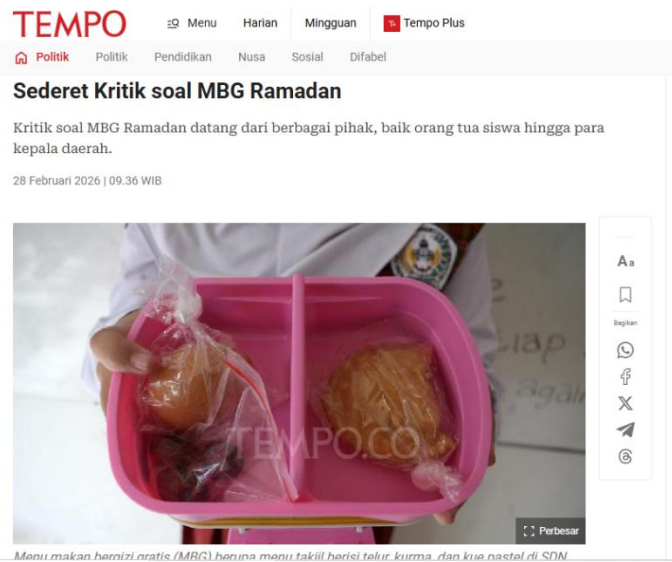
TEMPO Menu Harian Mingguan Tempo Plus

Politik Politik Pendidikan Nusa Sosial Difabel

Sederet Kritik soal MBG Ramadan

Kritik soal MBG Ramadan datang dari berbagai pihak, baik orang tua siswa hingga para kepala daerah.

28 Februari 2026 | 09.36 WIB

Aa

Bagikan

TEMPO.CO

Perbesar

Menu makan bergizi gratis (MBG) berupa menu takjil berisi telur, kurma, dan kue pastel di SDN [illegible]